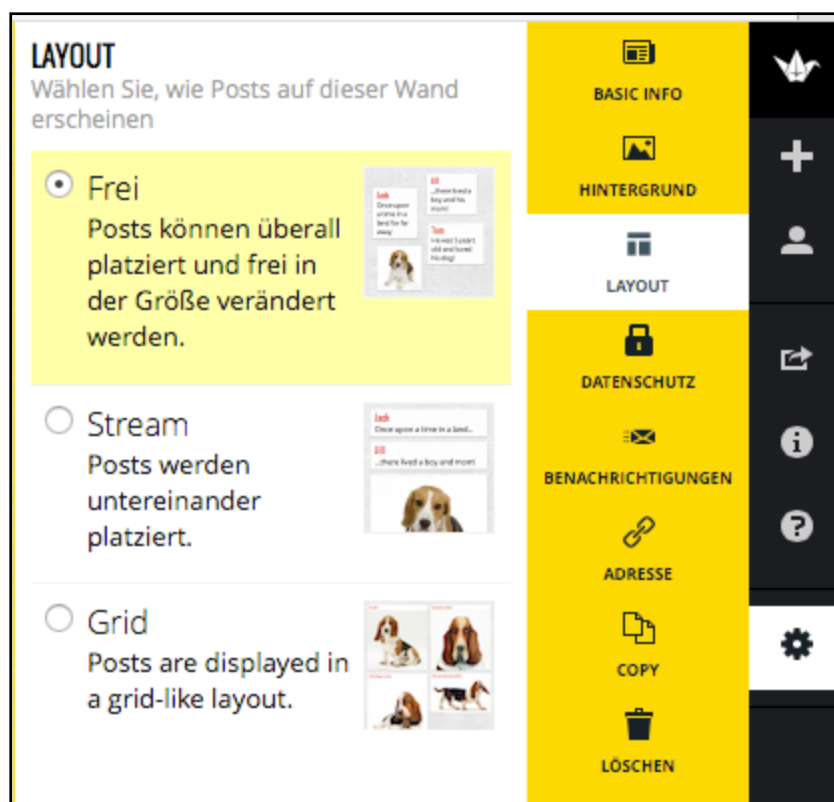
LAYOUT
Wählen Sie, wie Posts auf dieser Wand erscheinen

Frei
Posts können überall platziert und frei in der Größe verändert werden.

Jack
Once upon a time in a land far far away

Jill
...there lived a boy and more!

Tom
I loved 5 yes! old and loved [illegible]

Stream
Posts werden untereinander platziert.

Jack
Once upon a time in a land...

Jill
...there lived a boy and more!

Grid
Posts are displayed in a grid-like layout.

BASIC INFO
HINTERGRUND
LAYOUT
DATENSCHUTZ
BENACHRICHTIGUNGEN
ADRESSE
COPY
LÖSCHEN